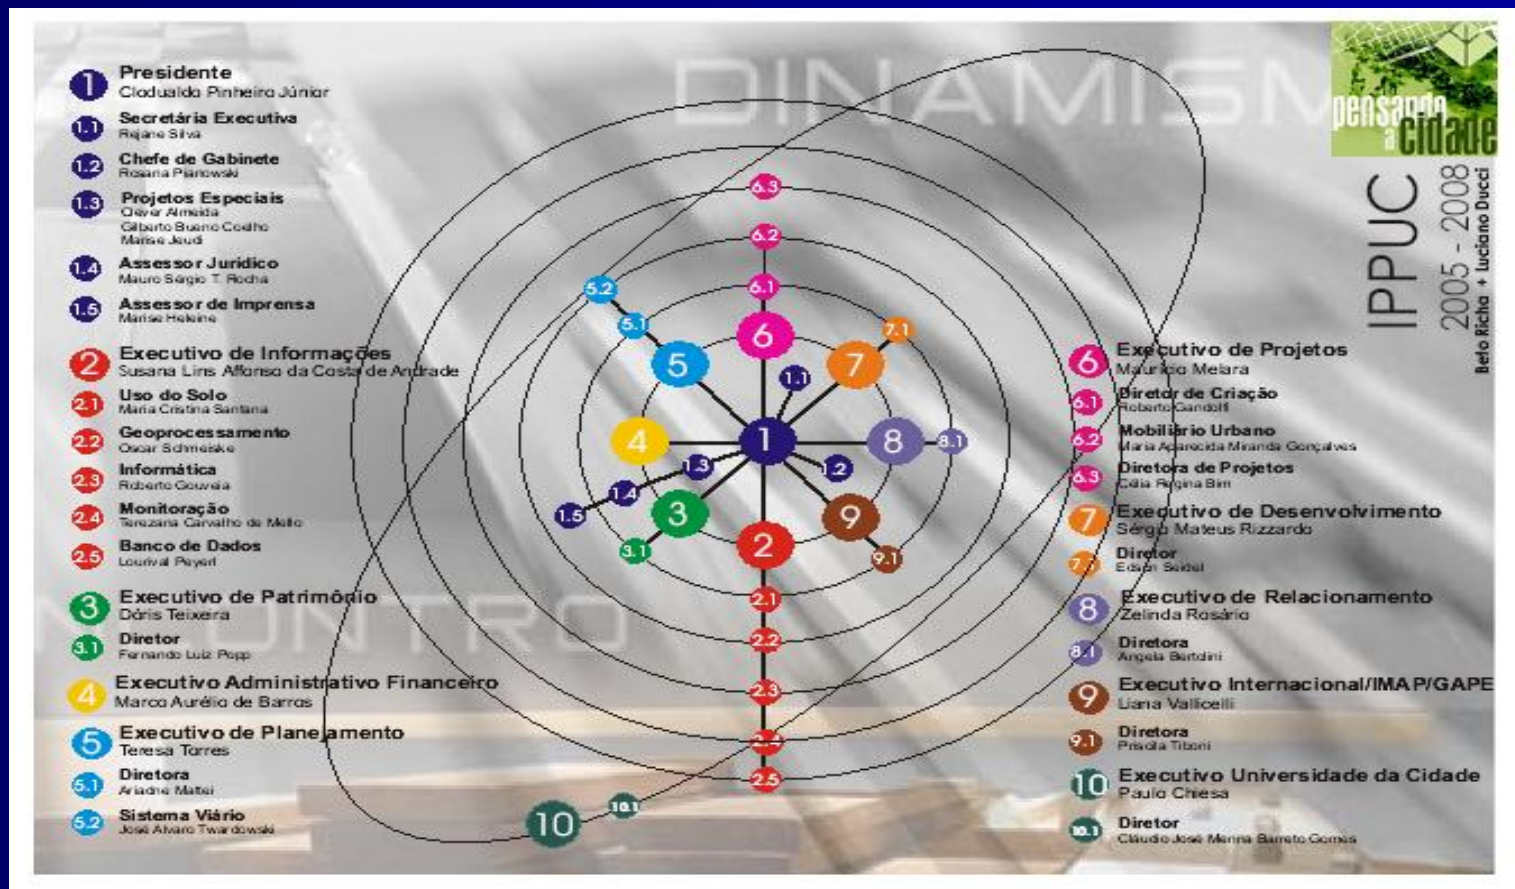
DINAMISM

pensando a cidade

IPPUC
2005 - 2008
Beto Richa + Luciano Ducci

1 Presidente
Cloduaido Pinheiro Júnior

1.1 Secretária Executiva
Rejane Silva

1.2 Chefe de Gabinete
Rosana Pianowski

1.3 Projetos Especiais
Cléver Almeida
Gilberto Bueno Coelho
Marise Jeud

1.4 Assessor Jurídico
Mauro Sérgio T. Rocha

1.5 Assessor de Imprensa
Marise Helene

2 Executivo de Informações
Susana Lins Affonso da Costa de Andrade

2.1 Uso do Solo
Maria Cristina Santana

2.2 Geoprocessamento
Oscar Schmeiske

2.3 Informática
Roberto Gouveia

2.4 Monitoração
Terezana Carvalho de Mello

2.5 Banco de Dados
Lourival Peyerl

3 Executivo de Patrimônio
Dóris Teixeira

3.1 Diretor
Fernando Luiz Popp

4 Executivo Administrativo Financeiro
Marco Aurélio de Barros

5 Executivo de Planejamento
Teresa Torres

5.1 Diretora
Ariadne Mattei

5.2 Sistema Viário
José Alvaro Twardowski

6 Executivo de Projetos
Maurício Melara

6.1 Diretor de Criação
Roberto Gandolfi

6.2 Mobiliário Urbano
Maria Aparecida Miranda Gonçalves

6.3 Diretora de Projetos
Célia Regina Bim

7 Executivo de Desenvolvimento
Sérgio Mateus Rizzardo

7.1 Diretor
Edson Seidel

8 Executivo de Relacionamento
Zelinda Rosário

8.1 Diretora
Angela Bertolini

9 Executivo Internacional/IMAP/GAPE
Liana Vallicelli

9.1 Diretora
Priscila Tiboni

10 Executivo Universidade da Cidade
Paulo Chiesa

10.1 Diretor
Cláudio José Menna Barreto Gomes

6.3 6.2 6.1 6 5.2 5.1 5 7.1 7 1.1 1 4 8 8.1 1.3 1.2 1.4 1.5 3 9 3.1 2 9.1 2.1 2.2 2.3 2.4 2.5 10.1 10

NTRO